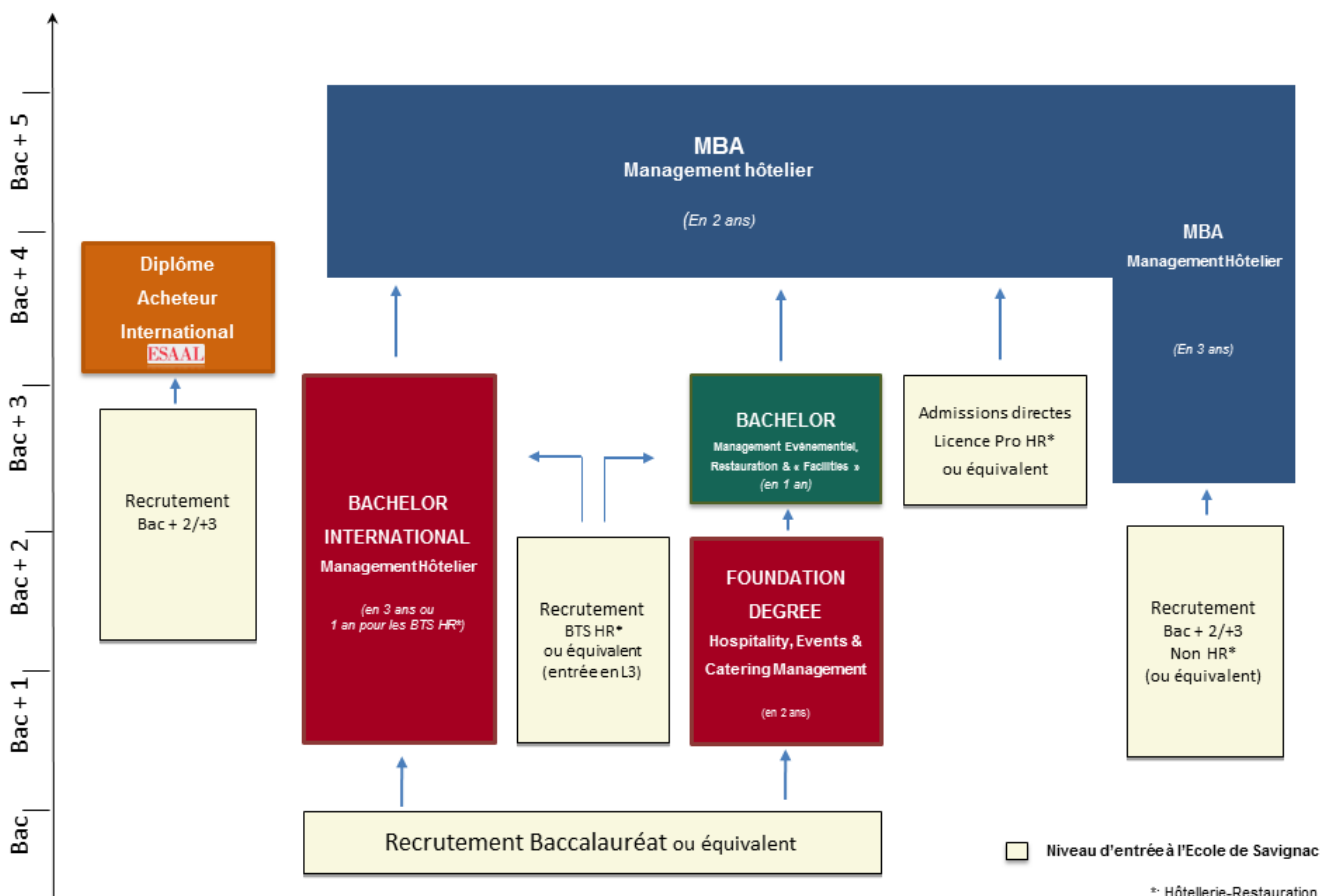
Bac + 5
Bac + 4
Bac + 3
Bac + 2
Bac + 1
Bac

MBA
Management hôtelier
(En 2 ans)

MBA
Management Hôtelier
(En 3 ans)

Diplôme Acheteur International
ESAAL

Recrutement Bac + 2/+3

BACHELOR INTERNATIONAL
Management Hôtelier
(en 3 ans ou 1 an pour les BTS HR*)

Recrutement BTS HR* ou équivalent (entrée en L3)

BACHELOR
Management Evènementiel, Restauration & « Facilities »
(en 1 an)

FOUNDATION DEGREE
Hospitality, Events & Catering Management
(en 2 ans)

Admissions directes Licence Pro HR* ou équivalent

Recrutement Bac + 2/+3 Non HR* (ou équivalent)

Recrutement Baccalauréat ou équivalent

Niveau d'entrée à l'Ecole de Savignac

*: Hôtellerie-Restauration